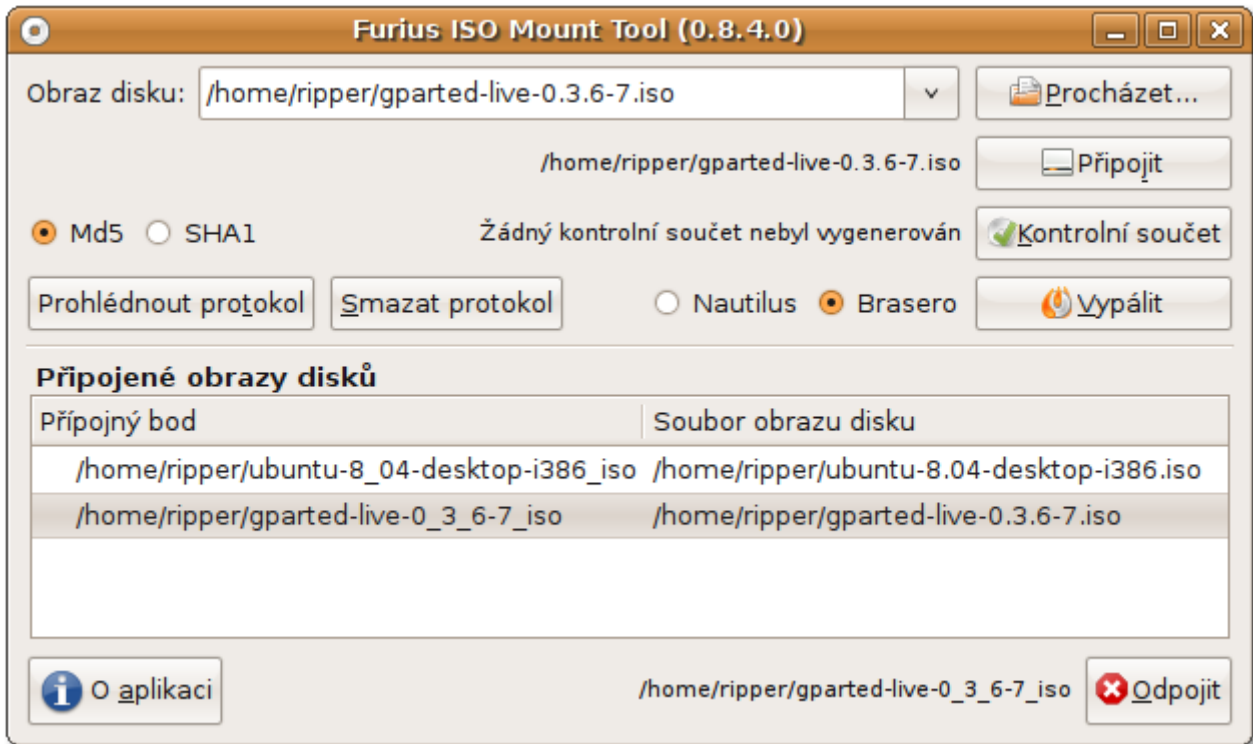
Furius ISO Mount Tool (0.8.4.0)

Obraz disku: /home/ripper/gparted-live-0.3.6-7.iso

Procházet...

/home/ripper/gparted-live-0.3.6-7.iso

Připojit

Md5 SHA1

Žádný kontrolní součet nebyl vygenerován

Kontrolní součet

Prohlédnout protokol

Smazat protokol

Nautilus Brasero

Vypálit

Připojené obrazy disků

| Přípojný bod | Soubor obrazu disku |
|---|---|
| /home/ripper/ubuntu-8_04-desktop-i386_iso | /home/ripper/ubuntu-8.04-desktop-i386.iso |
| /home/ripper/gparted-live-0_3_6-7_iso | /home/ripper/gparted-live-0.3.6-7.iso |

O aplikaci

/home/ripper/gparted-live-0_3_6-7_iso

Odpojit